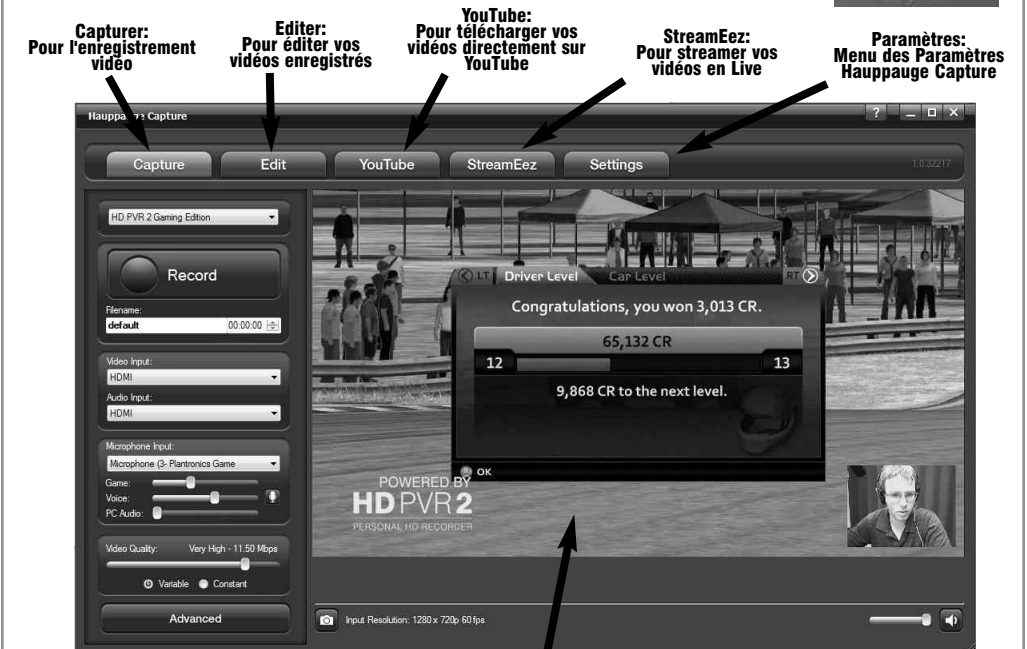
Capturer:
Pour l'enregistrement vidéo

Editer:
Pour éditer vos vidéos enregistrés

YouTube:
Pour télécharger vos vidéos directement sur YouTube

StreamEez:
Pour streamer vos vidéos en Live

Paramètres:
Menu des Paramètres Hauppauge Capture

Hauppa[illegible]e Capture

?

Capture Edit YouTube StreamEez Settings

1.0.32217

HD PVR 2 Gaming Edition

Record

Filename:
default 00:00:00

Video Input:
HDMI
Audio Input:
HDMI

Microphone Input:
Microphone (3- Plantronics Game
Game:
Voice:
PC Audio:

Video Quality: Very High - 11.50 Mbps
Variable Constant

Advanced

LT Driver Level Car Level RT

Congratulations, you won 3,013 CR.

65,132 CR

12 13

9,868 CR to the next level.

OK

POWERED BY
HDPVR2
PERSONAL HD RECORDER

Input Resolution: 1280 x 720p 60 fps